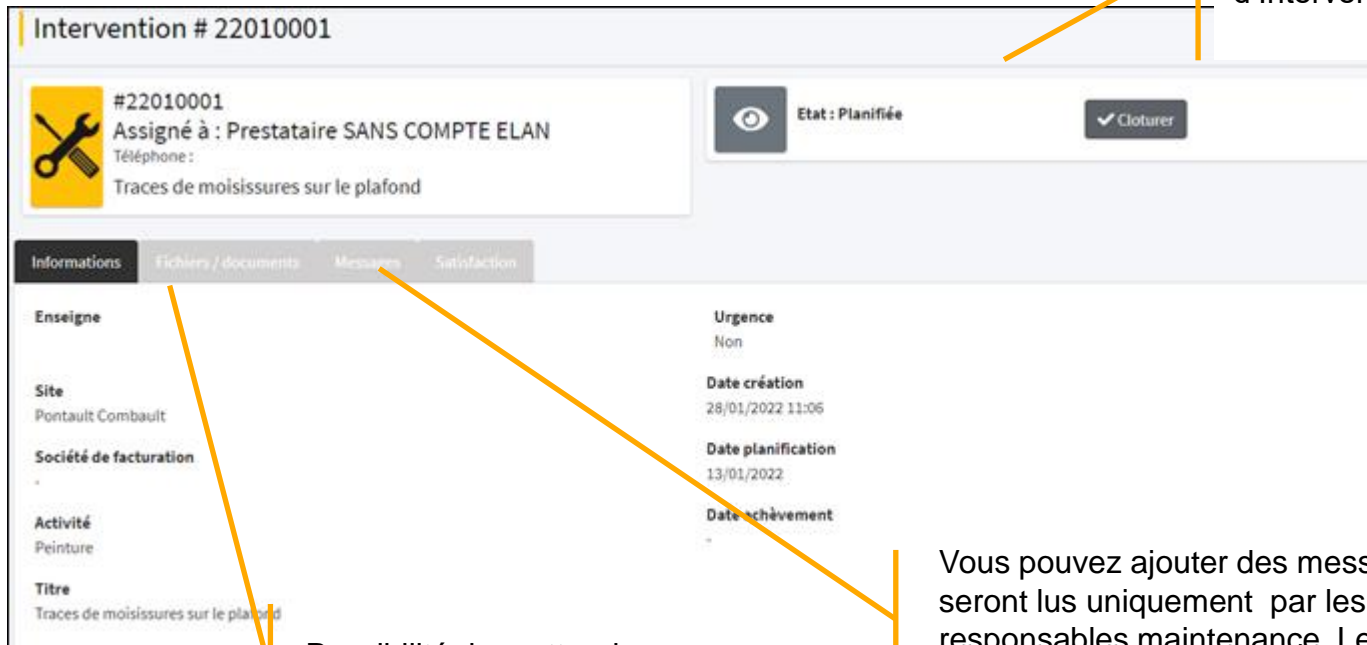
d'interven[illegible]

Intervention # 22010001

#22010001
Assigné à : Prestataire SANS COMPTE ELAN
Téléphone :
Traces de moisissures sur le plafond

Etat : Planifiée

Cloturer

Informations
Fichiers / documents
Messages
Satisfaction

Enseigne

Site
Pontault Combault

Société de facturation
-

Activité
Peinture

Titre
Traces de moisissures sur le plafond

Urgence
Non

Date création
28/01/2022 11:06

Date planification
13/01/2022

Date achèvement
-

Vous pouvez ajouter des mess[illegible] seront lus uniquement par les responsables maintenance. L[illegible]

Possibilité de mettre des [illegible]